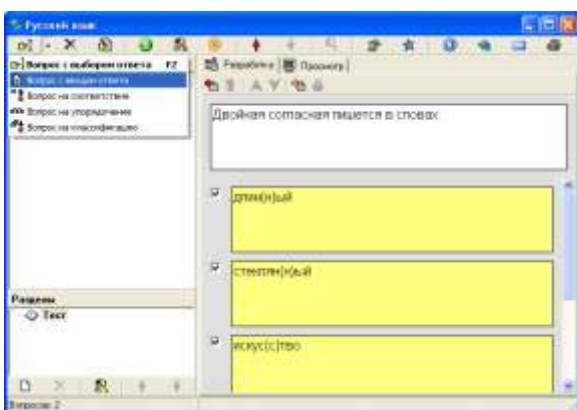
Русский язык

Вопрос с выбором ответа F2
Вопрос с вводом ответа
Вопрос на соответствие
Вопрос на упорядочение
Вопрос на классификацию

Разделы
Тест

Вопросов: 2

Разработка | Просмотр

Двойная согласная пишется в словах

длин(н)ый

стеклян(н)ый

искус(с)тво